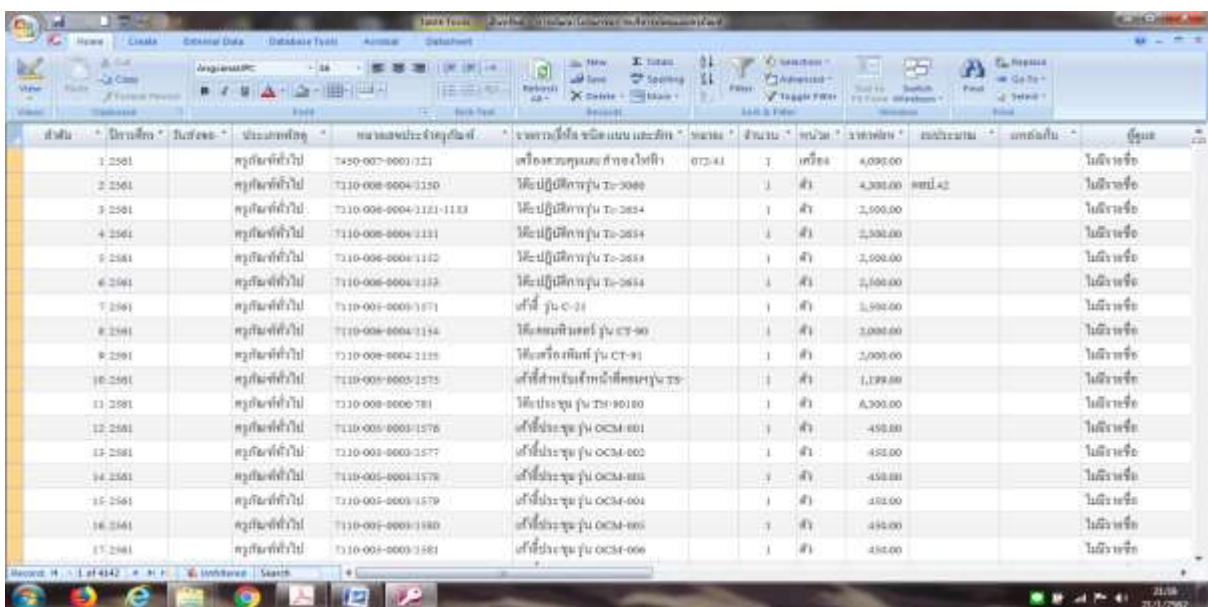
Home | Create | External Data | Database Tools | Acrobat | Datasheet

| ลำดับ | ปีงบประมาณ | วันที่ได้รับ | ประเภทพัสดุ | หมายเลขประจำครุภัณฑ์ | รายการ/ยี่ห้อ ชนิด แบบ และลักษณะ | หมายเหตุ | จำนวน | หน่วย | ราคาต่อหน่วย | งบประมาณ | แหล่งเงิน | ผู้ดูแล |
|---|---|---|---|---|---|---|---|---|---|---|---|---|
| 1 | 2561 | | ครุภัณฑ์ทั่วไป | 7450-007-0001/121 | เครื่องควบคุมและสำรองไฟฟ้า | 072-61 | 1 | เครื่อง | 4,000.00 | | | ไม่มีรายชื่อ |
| 2 | 2561 | | ครุภัณฑ์ทั่วไป | 7110-008-0004/1150 | โต๊ะปฏิบัติการรุ่น Ts-3080 | | 1 | ตัว | 4,300.00 | คชบ.42 | | ไม่มีรายชื่อ |
| 3 | 2561 | | ครุภัณฑ์ทั่วไป | 7110-008-0004/1121-1133 | โต๊ะปฏิบัติการรุ่น Ts-3654 | | 1 | ตัว | 2,500.00 | | | ไม่มีรายชื่อ |
| 4 | 2561 | | ครุภัณฑ์ทั่วไป | 7110-008-0004/1131 | โต๊ะปฏิบัติการรุ่น Ts-3654 | | 1 | ตัว | 2,500.00 | | | ไม่มีรายชื่อ |
| 5 | 2561 | | ครุภัณฑ์ทั่วไป | 7110-008-0004/1132 | โต๊ะปฏิบัติการรุ่น Ts-3654 | | 1 | ตัว | 2,500.00 | | | ไม่มีรายชื่อ |
| 6 | 2561 | | ครุภัณฑ์ทั่วไป | 7110-008-0004/1133 | โต๊ะปฏิบัติการรุ่น Ts-3654 | | 1 | ตัว | 2,500.00 | | | ไม่มีรายชื่อ |
| 7 | 2561 | | ครุภัณฑ์ทั่วไป | 7110-005-0003/1571 | เก้าอี้ รุ่น C-21 | | 1 | ตัว | 1,590.00 | | | ไม่มีรายชื่อ |
| 8 | 2561 | | ครุภัณฑ์ทั่วไป | 7110-008-0004/1134 | โต๊ะคอมพิวเตอร์ รุ่น CT-90 | | 1 | ตัว | 3,000.00 | | | ไม่มีรายชื่อ |
| 9 | 2561 | | ครุภัณฑ์ทั่วไป | 7110-008-0004/1135 | โต๊ะเครื่องพิมพ์ รุ่น CT-91 | | 1 | ตัว | 3,000.00 | | | ไม่มีรายชื่อ |
| 10 | 2561 | | ครุภัณฑ์ทั่วไป | 7110-005-0003/1575 | เก้าอี้สำหรับเจ้าหน้าที่พยาบาลรุ่น TS- | | 1 | ตัว | 1,199.00 | | | ไม่มีรายชื่อ |
| 11 | 2561 | | ครุภัณฑ์ทั่วไป | 7110-008-0000/781 | โต๊ะประชุม รุ่น TS-90180 | | 1 | ตัว | 8,300.00 | | | ไม่มีรายชื่อ |
| 12 | 2561 | | ครุภัณฑ์ทั่วไป | 7110-005-0003/1576 | เก้าอี้ประชุม รุ่น OCM-001 | | 1 | ตัว | 450.00 | | | ไม่มีรายชื่อ |
| 13 | 2561 | | ครุภัณฑ์ทั่วไป | 7110-005-0003/1577 | เก้าอี้ประชุม รุ่น OCM-002 | | 1 | ตัว | 450.00 | | | ไม่มีรายชื่อ |
| 14 | 2561 | | ครุภัณฑ์ทั่วไป | 7110-005-0003/1578 | เก้าอี้ประชุม รุ่น OCM-003 | | 1 | ตัว | 450.00 | | | ไม่มีรายชื่อ |
| 15 | 2561 | | ครุภัณฑ์ทั่วไป | 7110-005-0003/1579 | เก้าอี้ประชุม รุ่น OCM-004 | | 1 | ตัว | 450.00 | | | ไม่มีรายชื่อ |
| 16 | 2561 | | ครุภัณฑ์ทั่วไป | 7110-005-0003/1580 | เก้าอี้ประชุม รุ่น OCM-005 | | 1 | ตัว | 450.00 | | | ไม่มีรายชื่อ |
| 17 | 2561 | | ครุภัณฑ์ทั่วไป | 7110-005-0003/1581 | เก้าอี้ประชุม รุ่น OCM-006 | | 1 | ตัว | 450.00 | | | ไม่มีรายชื่อ |

Record: 1 of 4142 | Unfiltered | Search
21:58